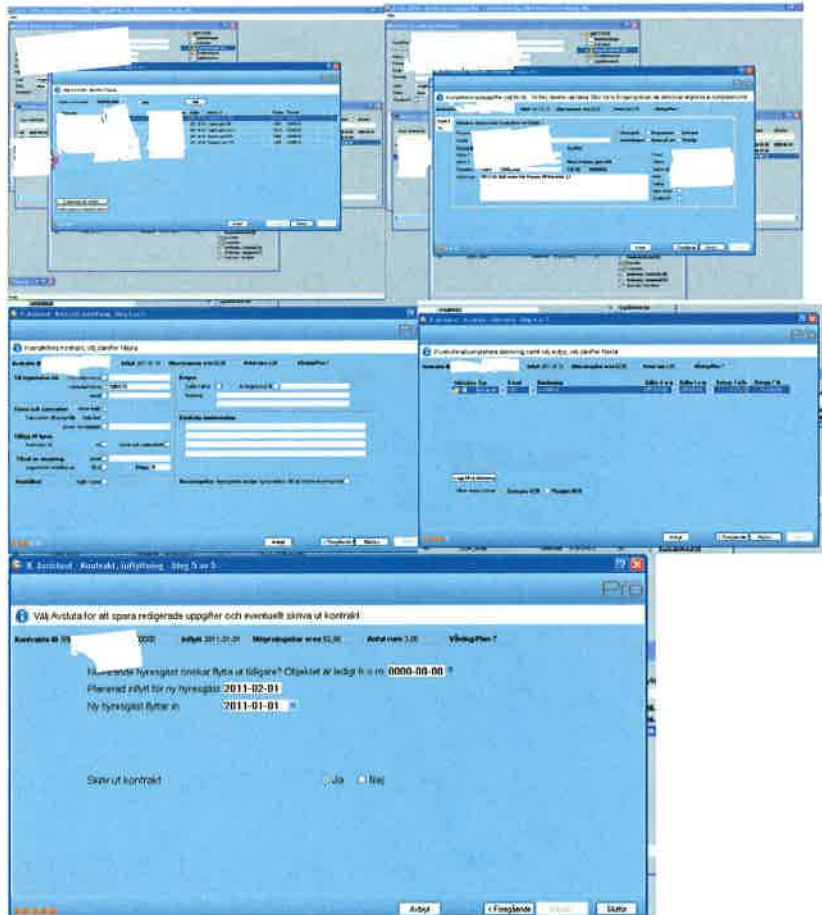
6. Assistent - Kontrakt, inflyttning - Steg 5 av 5

Pro

Välj Avsluta för att spara redigerade uppgifter och eventuellt skriva ut kontrakt

Kontrakts ID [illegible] Inflytt 2011-01-01 Mätpunktsgiltighet area 52,00 Antal rum 3,00 Våning/Plan 7

Nuvarande hyresgäst önskar flytta ut tidigare? Objektet är ledigt fr.o.m. 0000-00-00 ?

Planerad inflytt för ny hyresgäst 2011-02-01

Ny hyresgäst flyttar in 2011-01-01

Skriv ut kontrakt Ja Nej

Avbryt < Föregående Nästa Slutför